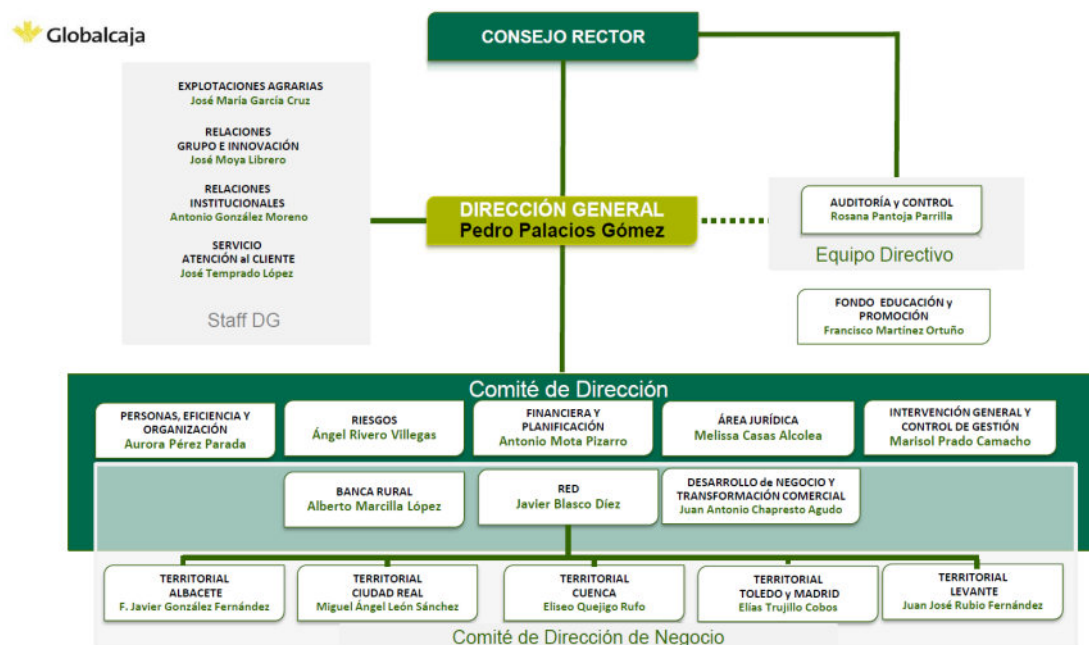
Globalcaja

CONSEJO RECTOR

EXPLOTACIONES AGRARIAS
José María García Cruz

RELACIONES
GRUPO E INNOVACIÓN
José Moya Librero

RELACIONES
INSTITUCIONALES
Antonio González Moreno

SERVICIO
ATENCIÓN al CLIENTE
José Temprado López

Staff DG

DIRECCIÓN GENERAL
Pedro Palacios Gómez

AUDITORÍA y CONTROL
Rosana Pantoja Parrilla

Equipo Directivo

FONDO EDUCACIÓN y PROMOCIÓN
Francisco Martínez Ortuño

Comité de Dirección

PERSONAS, EFICIENCIA Y ORGANIZACIÓN
Aurora Pérez Parada

RIESGOS
Ángel Rivero Villegas

FINANCIERA Y PLANIFICACIÓN
Antonio Mota Pizarro

ÁREA JURÍDICA
Melissa Casas Alcolea

INTERVENCIÓN GENERAL Y CONTROL DE GESTIÓN
Marisol Prado Camacho

BANCA RURAL
Alberto Marcilla López

RED
Javier Blasco Díez

DESARROLLO de NEGOCIO Y TRANSFORMACIÓN COMERCIAL
Juan Antonio Chapresto Agudo

TERRITORIAL ALBACETE
F. Javier González Fernández

TERRITORIAL CIUDAD REAL
Miguel Ángel León Sánchez

TERRITORIAL CUENCA
Eliseo Quejigo Rufo

TERRITORIAL TOLEDO y MADRID
Elías Trujillo Cobos

TERRITORIAL LEVANTE
Juan José Rubio Fernández

Comité de Dirección de Negocio